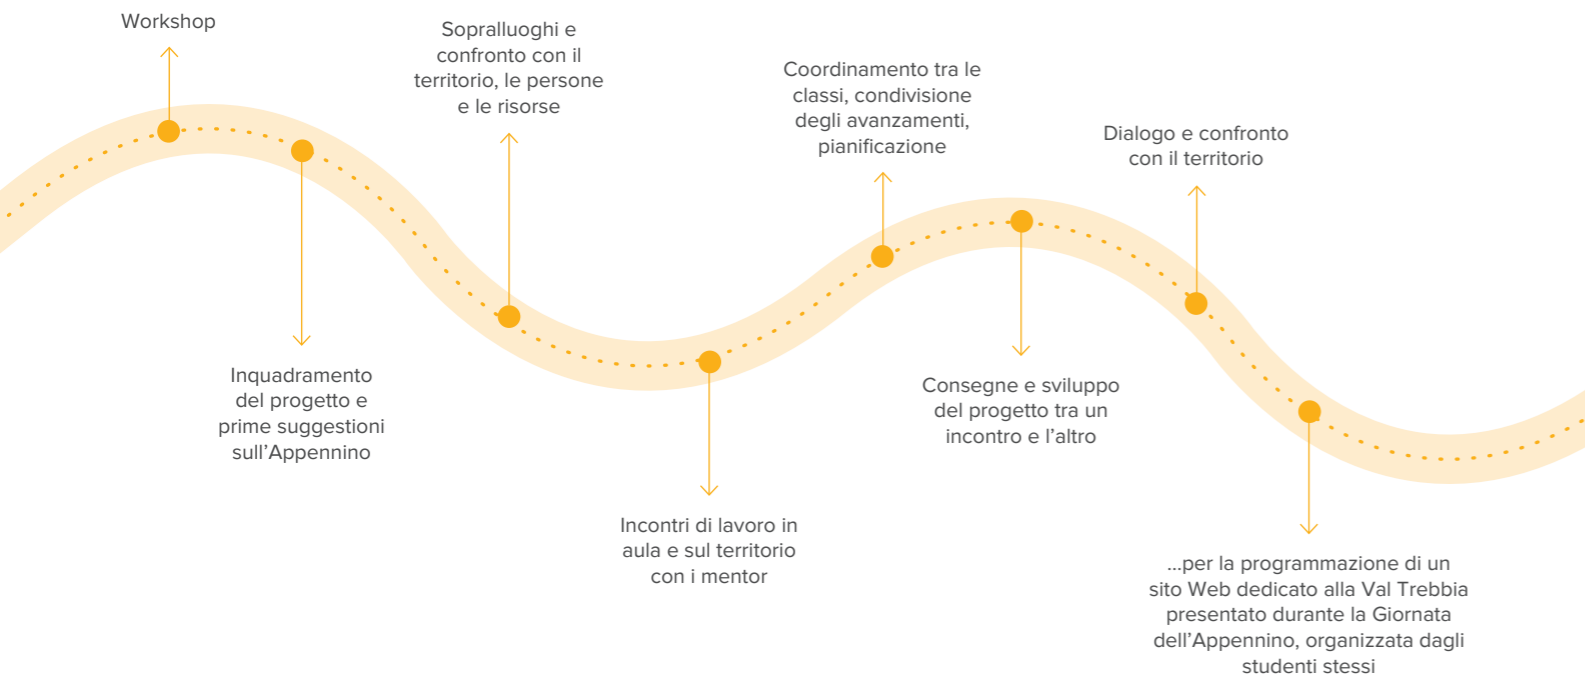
Workshop

Inquadramento del progetto e prime suggestioni sull’Appennino

Sopralluoghi e confronto con il territorio, le persone e le risorse

Incontri di lavoro in aula e sul territorio con i mentor

Coordinamento tra le classi, condivisione degli avanzamenti, pianificazione

Consegne e sviluppo del progetto tra un incontro e l’altro

Dialogo e confronto con il territorio

...per la programmazione di un sito Web dedicato alla Val Trebbia presentato durante la Giornata dell’Appennino, organizzata dagli studenti stessi